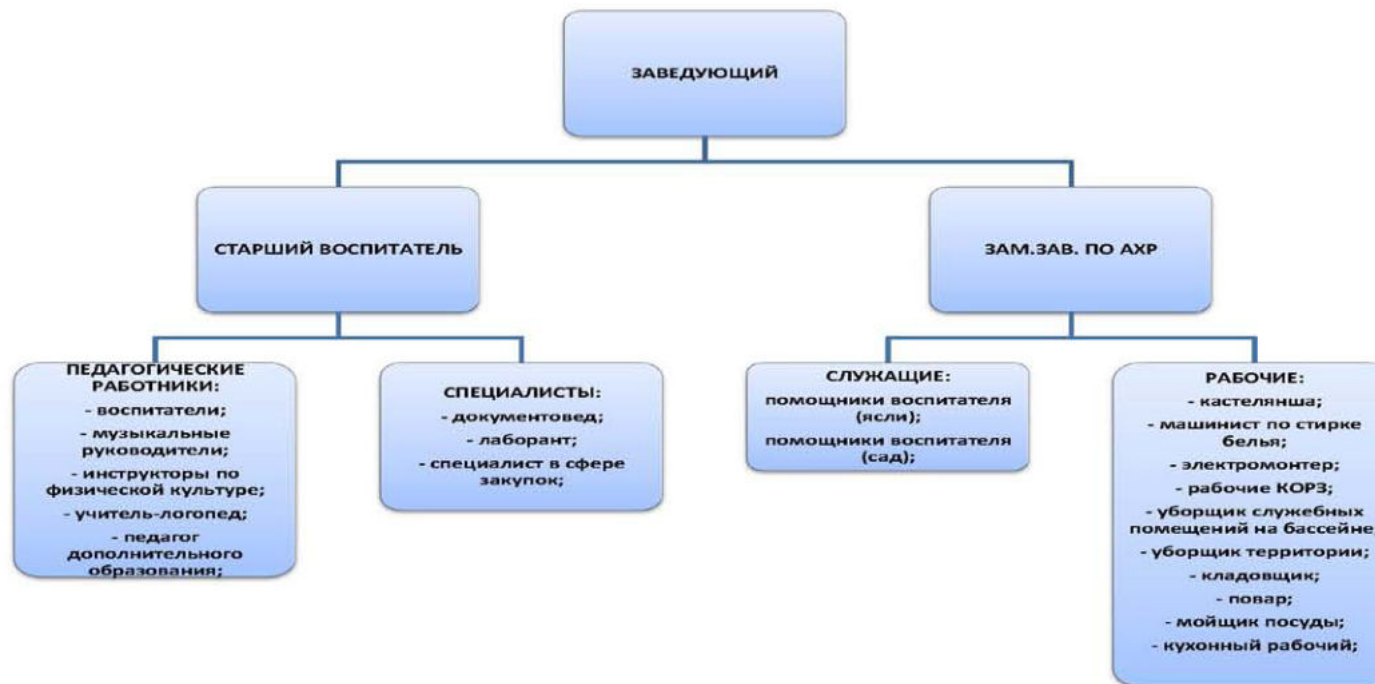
ЗАВЕДУЮЩИЙ

СТАРШИЙ ВОСПИТАТЕЛЬ

ЗАМ.ЗАВ. ПО АХР

ПЕДАГОГИЧЕСКИЕ РАБОТНИКИ:
- воспитатели;
- музыкальные руководители;
- инструкторы по физической культуре;
- учитель-логопед;
- педагог дополнительного образования;

СПЕЦИАЛИСТЫ:
- документовед;
- лаборант;
- специалист в сфере закупок;

СЛУЖАЩИЕ:
помощники воспитателя (ясли);
помощники воспитателя (сад);

РАБОЧИЕ:
- кастелянша;
- машинист по стирке белья;
- электромонтер;
- рабочие КОРЗ;
- уборщик служебных помещений на бассейне
- уборщик территории;
- кладовщик;
- повар;
- мойщик посуды;
- кухонный рабочий;